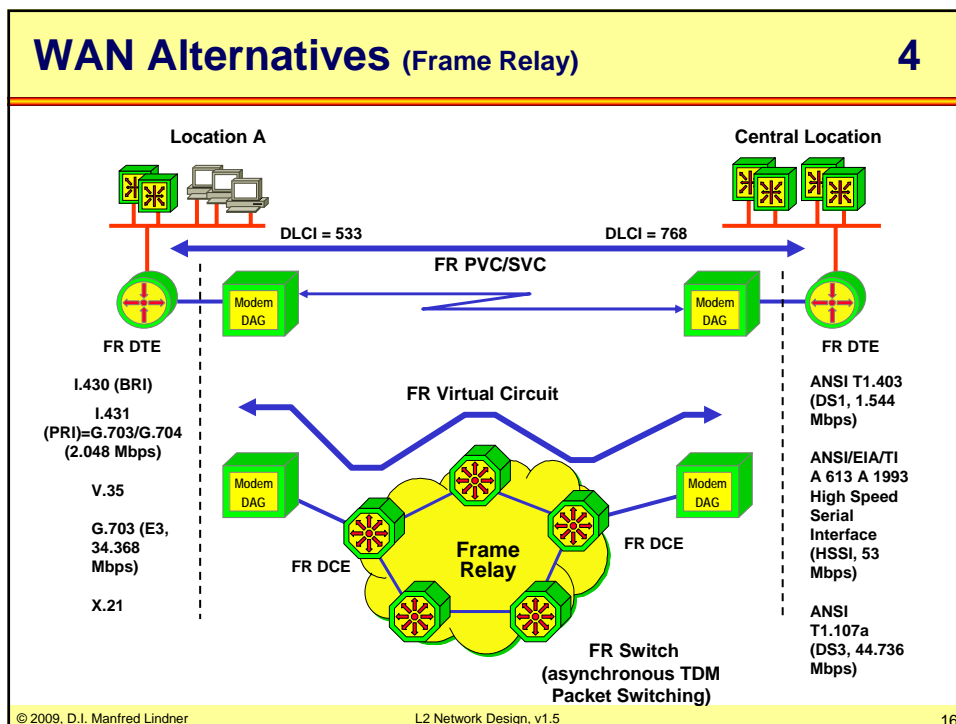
WAN Alternatives (Frame Relay)

4

Location A

Central Location

DLCI = 533

DLCI = 768

FR PVC/SVC

Modem DAG

Modem DAG

FR DTE

FR DTE

I.430 (BRI)

I.431 (PRI)=G.703/G.704 (2.048 Mbps)

V.35

G.703 (E3, 34.368 Mbps)

X.21

FR Virtual Circuit

Modem DAG

Modem DAG

FR DCE

FR DCE

Frame Relay

FR Switch (asynchronous TDM Packet Switching)

ANSI T1.403 (DS1, 1.544 Mbps)

ANSI/EIA/TIA 613 A 1993 High Speed Serial Interface (HSSI, 53 Mbps)

ANSI T1.107a (DS3, 44.736 Mbps)

© 2009, D.I. Manfred Lindner

L2 Network Design, v1.5

16